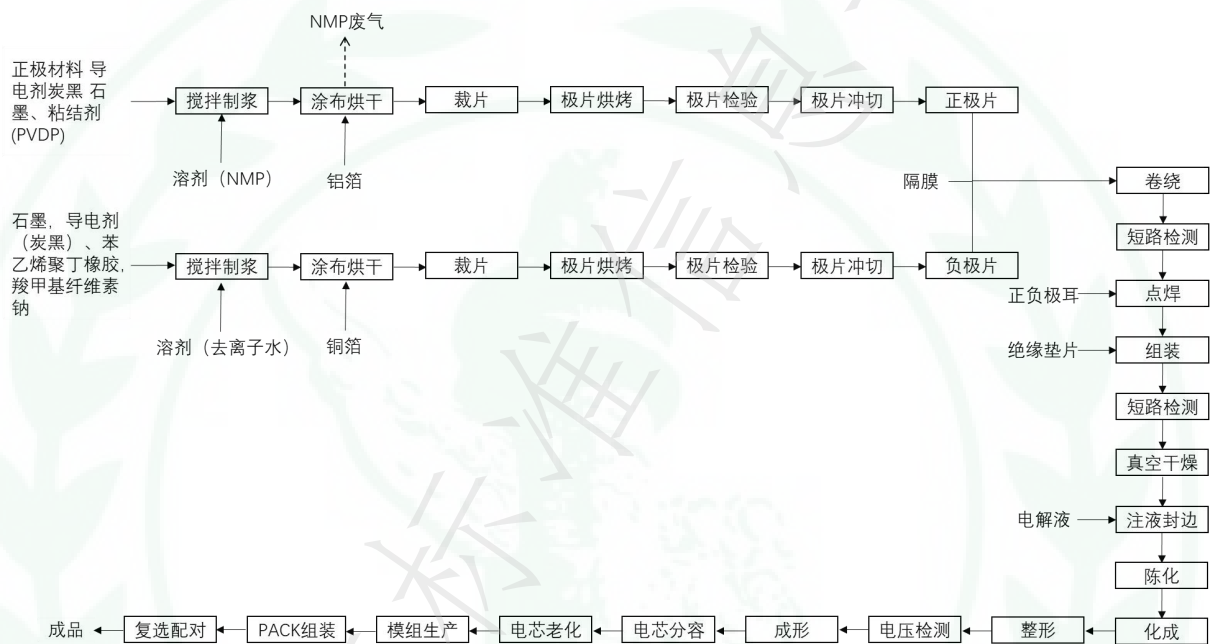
NMP废气

正极材料 导电剂炭黑 石墨、粘结剂(PVDP)

搅拌制浆 涂布烘干 裁片 极片烘烤 极片检验 极片冲切 正极片

溶剂（NMP） 铝箔

隔膜

卷绕

石墨，导电剂（炭黑）、苯乙烯聚丁橡胶，羧甲基纤维素钠

搅拌制浆 涂布烘干 裁片 极片烘烤 极片检验 极片冲切 负极片

短路检测

正负极耳 点焊

溶剂（去离子水） 铜箔

绝缘垫片 组装

短路检测

真空干燥

电解液 注液封边

陈化

化成 整形 电压检测 成形 电芯分容 电芯老化 模组生产 PACK组装 复选配对 成品